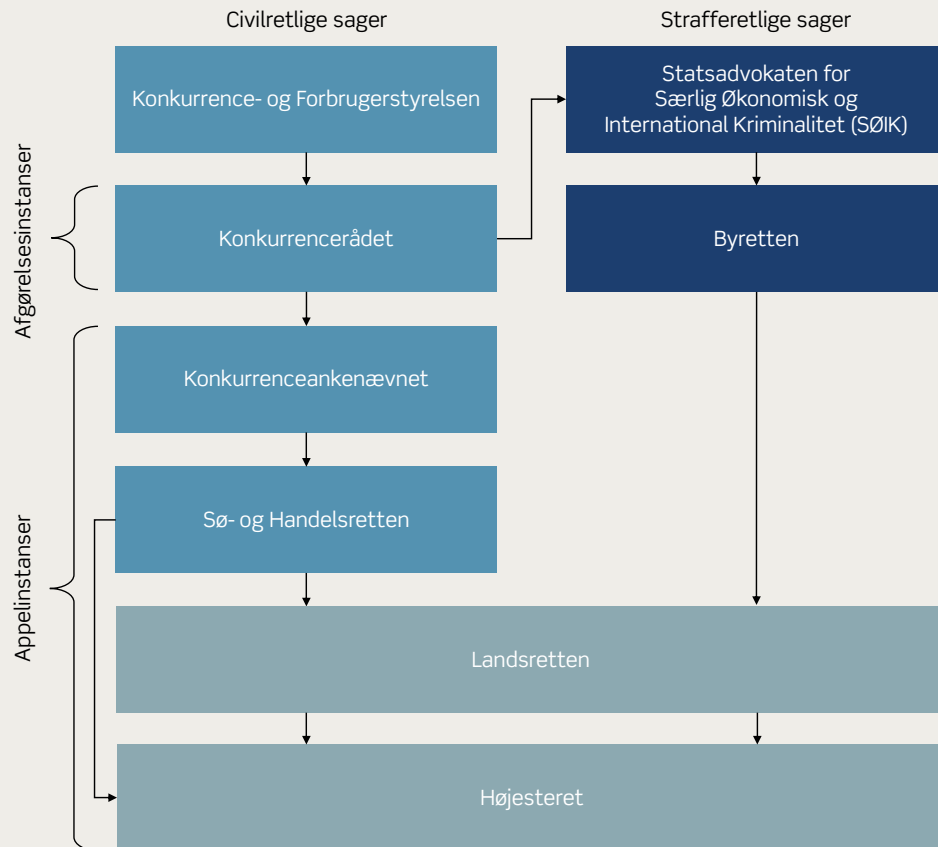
Civilretlige sager

Strafferetlige sager

Konkurrence- og Forbrugerstyrelsen

Statsadvokaten for Særlig Økonomisk og International Kriminalitet (SØIK)

Afgørelsesinstanser

Konkurrencerådet

Byretten

Konkurrenceankenævnet

Sø- og Handelsretten

Appelinstanser

Landsretten

Højesteret